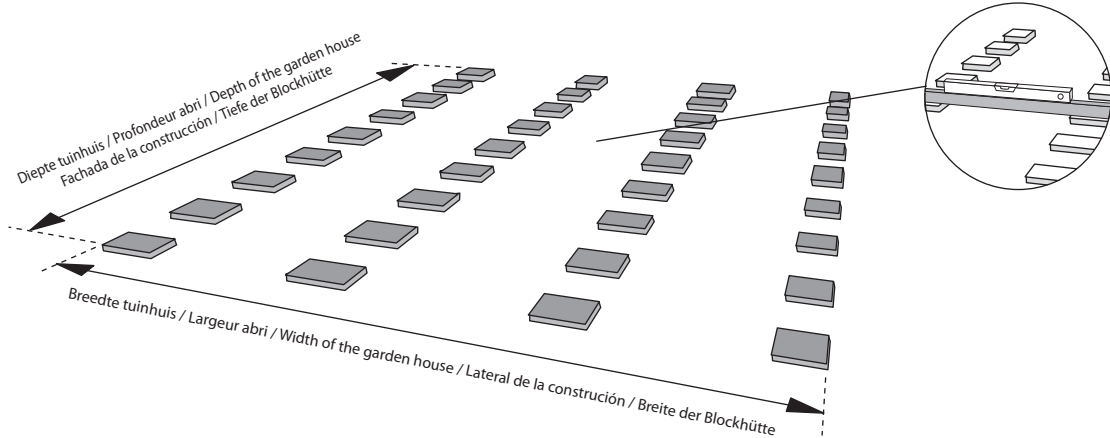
Diepte tuinhuis / Profondeur abri / Depth of the garden house
Fachada de la construcción / Tiefe der Blockhütte

Breedte tuinhuis / Largeur abri / Width of the garden house / Lateral de la construción / Breite der Blockhütte